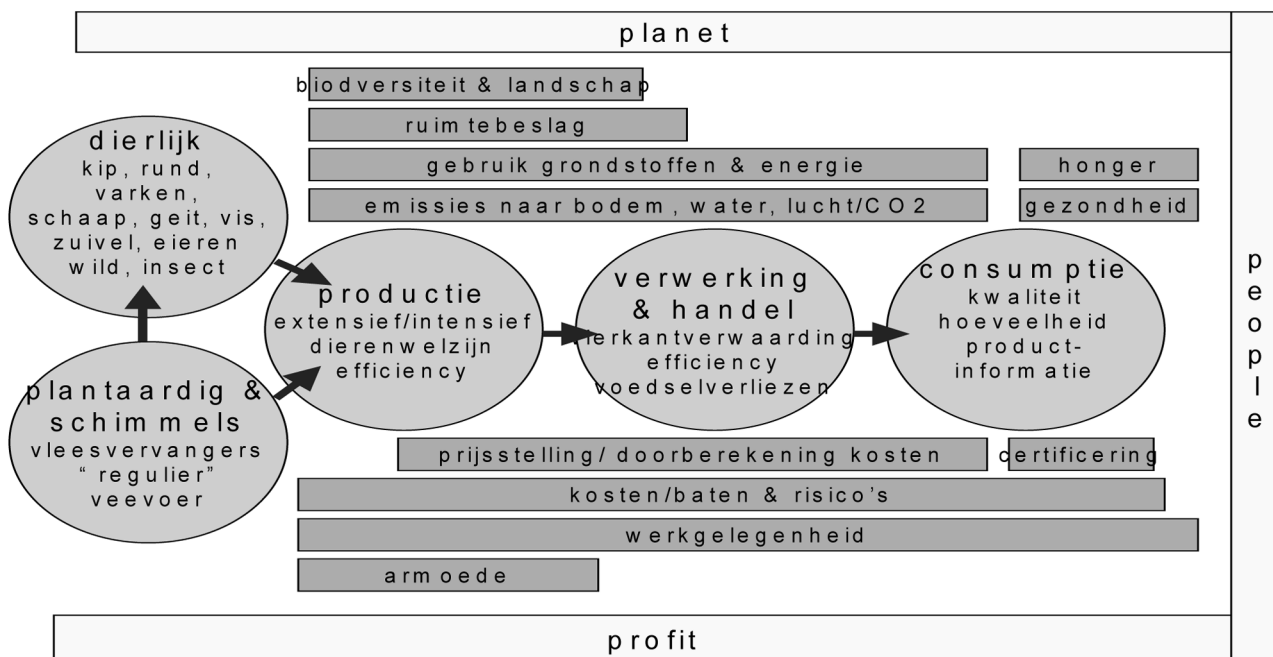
planet

biodversiteit & landschap

ruimtebeslag

gebruik grondstoffen & energie

honger

emissies naar bodem, water, lucht/CO2

gezondheid

dierlijk
kip, rund, varken, schaap, geit, vis, zuivel, eieren wild, insect

plantaardig & schimmels
vleesvervangers
"regulier"
veevoer

productie
extensief/intensief
dierenwelzijn
efficiency

verwerking & handel
ketenverwaarding
efficiency
voedselverliezen

consumptie
kwaliteit
hoeveelheid
productinformatie

people

prijsstelling/doorberekening kosten

certificering

kosten/baten & risico's

werkgelegenheid

armoede

profit